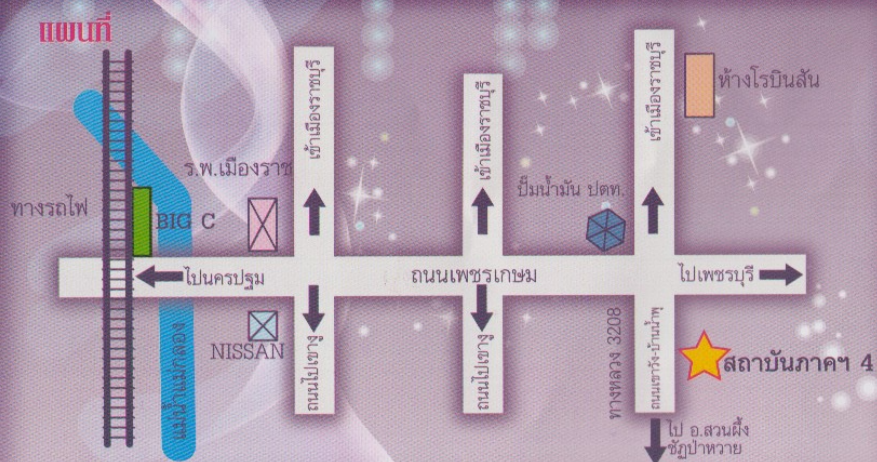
แผนที่

ทางรถไฟ

BIG C

ร.พ.เมืองราช

เข้าเมืองราชบุรี

เข้าเมืองราชบุรี

เข้าเมืองราชบุรี

ห้างโรบินสัน

ปั๊มน้ำมัน ปตท.

ไปนครปฐม

ถนนเพชรเกษม

ไปเพชรบุรี

NISSAN

แม่น้ำแม่กลอง

ถนนไปเขางู

ถนนไปเขางู

ทางหลวง 3208

ถนนเจดีย์หัก-บ้านโป่ง

สถาบันภาคฯ 4

ไป อ.สวนผึ้ง ชัฏป่าหวาย